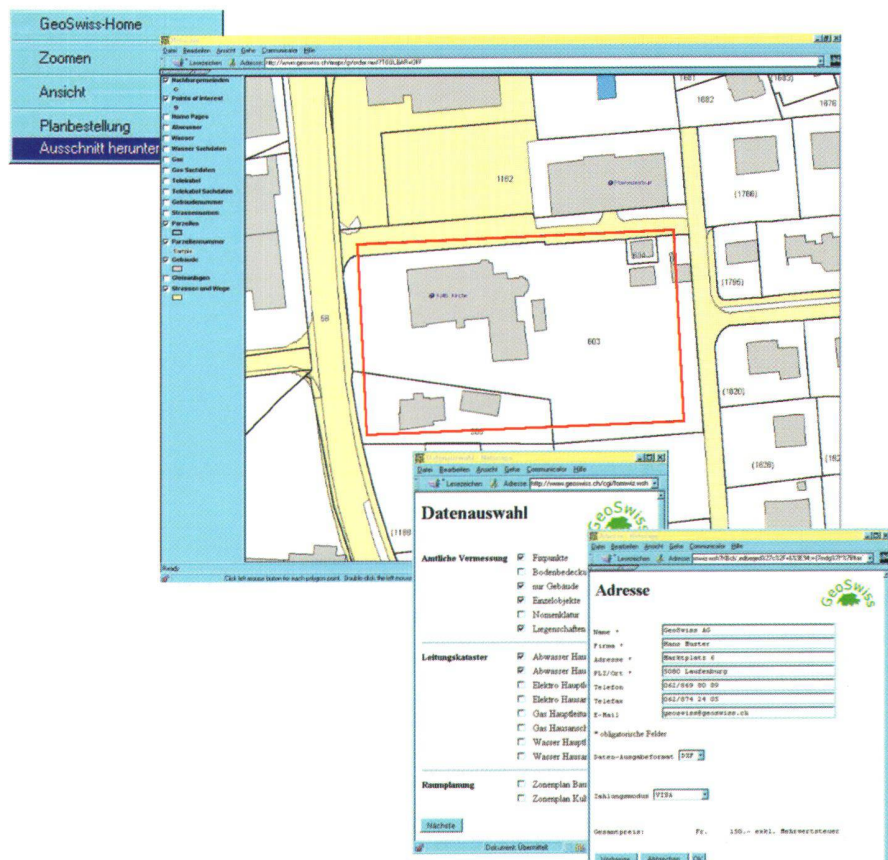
GeoSwiss-Home

Zoomen

Ansicht

Planbestellung

Ausschnitt herunter

Datei Bearbeiten Ansicht Gehe Communicator Hilfe

Lesezeichen Adresse: http://www.geoswiss.ch/...

Nachbargemeinden

Points of Interest

Home Pages

Abwasser

Wasser

Wasser Sachdaten

Gas

Gas Sachdaten

Telekabel

Telekabel Sachdaten

Gebäudenummer

Strassennamen

Parzellen

Parzellennummer

Gebäude

Gleisanlagen

Strassen und Wege

1681

1683

1682

1676

1162

(1786)

(1795)

56

kath. Kirche

603

(1620)

(1628)

(1188)

Click left mouse button for each polygon point. Double click the left mouse

Datei Bearbeiten Ansicht Gehe Communicator Hilfe

Lesezeichen Adresse http://www.geoswiss.ch/cgi/formwiz.web

Datenauswahl

Amtliche Vermessung

Fixpunkte

Bodenbedeck

nur Gebäude

Einzelobjekte

Nomenklatur

Liegenschaften

Leitungskataster

Abwasser Haus

Abwasser Haus

Elektro Hauptl

Elektro Hausan

Gas Hauptleitu

Gas Hausansch

Wasser Haupt

Wasser Hausan

Raumplanung

Zonenplan Bau

Zonenplan Kul

Nächste

Dokument: Übermittelt

GeoSwiss

Datei Bearbeiten Ansicht Gehe Communicator Hilfe

Lesezeichen Adresse

Adresse

GeoSwiss

Name * GeoSwiss AG

Firma * Hans Muster

Adresse * Marktplatz 6

PLZ/Ort * 5080 Laufenburg

Telefon 062/869 80 89

Telefax 062/874 14 05

E-Mail geoswiss@geoswiss.ch

* obligatorische Felder

Daten-Ausgabeformat DXF

Zahlungsmodus VISA

Gesamtpreis: Fr. 150.- exkl. Mehrwertsteuer

Vorherige Abbrechen OK